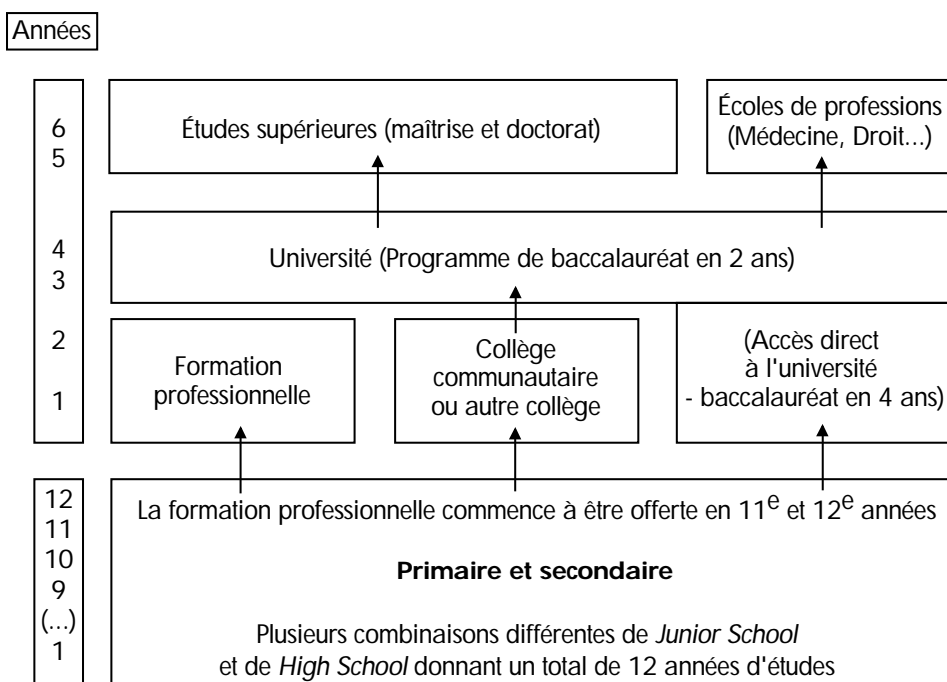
Années

6
5

Études supérieures (maîtrise et doctorat)

Écoles de professions (Médecine, Droit...)

4
3

Université (Programme de baccalauréat en 2 ans)

2

1

Formation professionnelle

Collège communautaire ou autre collège

(Accès direct à l'université - baccalauréat en 4 ans)

12
11
10
9
(...)
1

La formation professionnelle commence à être offerte en 11$^{e}$ et 12$^{e}$ années

**Primaire et secondaire**

Plusieurs combinaisons différentes de *Junior School* et de *High School* donnant un total de 12 années d'études